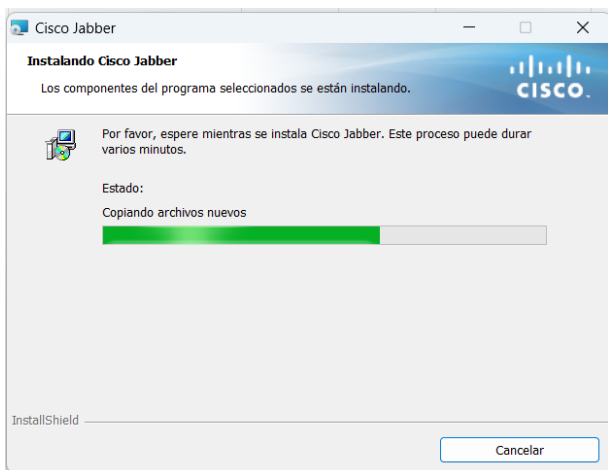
Cisco Jabber

Instalando Cisco Jabber

Los componentes del programa seleccionados se están instalando.

CISCO

Por favor, espere mientras se instala Cisco Jabber. Este proceso puede durar varios minutos.

Estado:

Copiando archivos nuevos

InstallShield

Cancelar